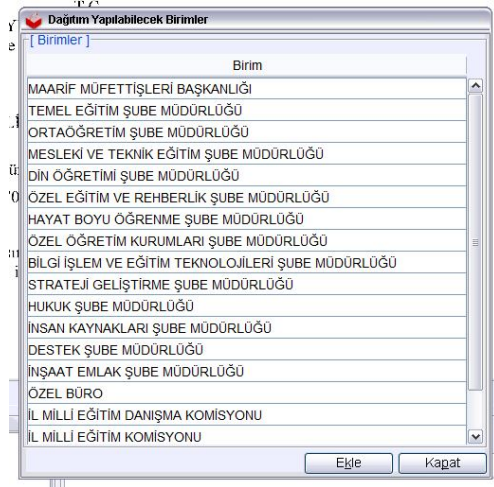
Dağıtım Yapılabilecek Birimler

[ Birimler ]

| Birim |
|---|
| MAARİF MÜFETTİŞLERİ BAŞKANLIĞI |
| TEMEL EĞİTİM ŞUBE MÜDÜRLÜĞÜ |
| ORTAÖĞRETİM ŞUBE MÜDÜRLÜĞÜ |
| MESLEKİ VE TEKNİK EĞİTİM ŞUBE MÜDÜRLÜĞÜ |
| DİN ÖĞRETİMİ ŞUBE MÜDÜRLÜĞÜ |
| ÖZEL EĞİTİM VE REHBERLİK ŞUBE MÜDÜRLÜĞÜ |
| HAYAT BOYU ÖĞRENME ŞUBE MÜDÜRLÜĞÜ |
| ÖZEL ÖĞRETİM KURUMLARI ŞUBE MÜDÜRLÜĞÜ |
| BİLGİ İŞLEM VE EĞİTİM TEKNOLOJİLERİ ŞUBE MÜDÜRLÜĞÜ |
| STRATEJİ GELİŞTİRME ŞUBE MÜDÜRLÜĞÜ |
| HUKUK ŞUBE MÜDÜRLÜĞÜ |
| İNSAN KAYNAKLARI ŞUBE MÜDÜRLÜĞÜ |
| DESTEK ŞUBE MÜDÜRLÜĞÜ |
| İNŞAAT EMLAK ŞUBE MÜDÜRLÜĞÜ |
| ÖZEL BÜRO |
| İL MİLLİ EĞİTİM DANIŞMA KOMİSYONU |
| İL MİLLİ EĞİTİM KOMİSYONU |

Ekle Kapat